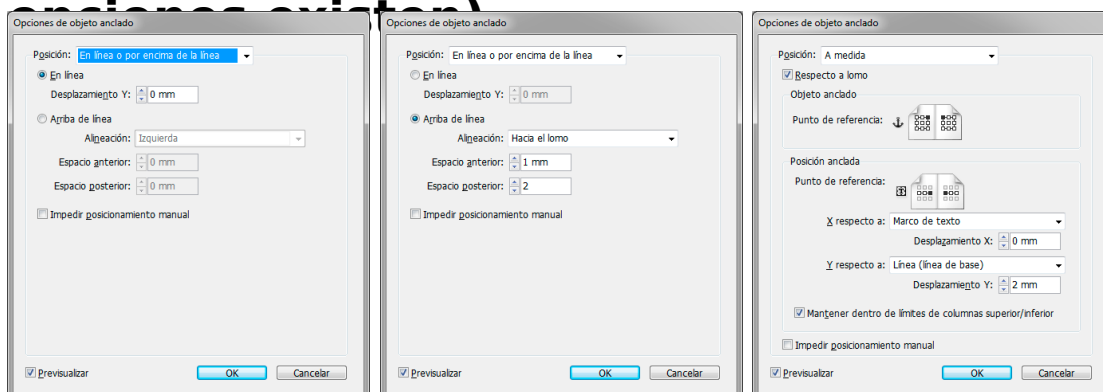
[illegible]

Opciones de objeto anclado

Posición: En línea o por encima de la línea

En línea

Desplazamiento Y: 0 mm

Arriba de línea

Alineación: Izquierda

Espacio anterior: 0 mm

Espacio posterior: 0 mm

Impedir posicionamiento manual

Previsualizar

OK

Cancelar

Opciones de objeto anclado

Posición: En línea o por encima de la línea

En línea

Desplazamiento Y: 0 mm

Arriba de línea

Alineación: Hacia el lomo

Espacio anterior: 1 mm

Espacio posterior: 2

Impedir posicionamiento manual

Previsualizar

OK

Cancelar

Opciones de objeto anclado

Posición: A medida

Respecto a lomo

Objeto anclado

Punto de referencia:

Posición anclada

Punto de referencia:

X respecto a: Marco de texto

Desplazamiento X: 0 mm

Y respecto a: Línea (línea de base)

Desplazamiento Y: 2 mm

Mantener dentro de límites de columnas superior/inferior

Impedir posicionamiento manual

Previsualizar

OK

Cancelar